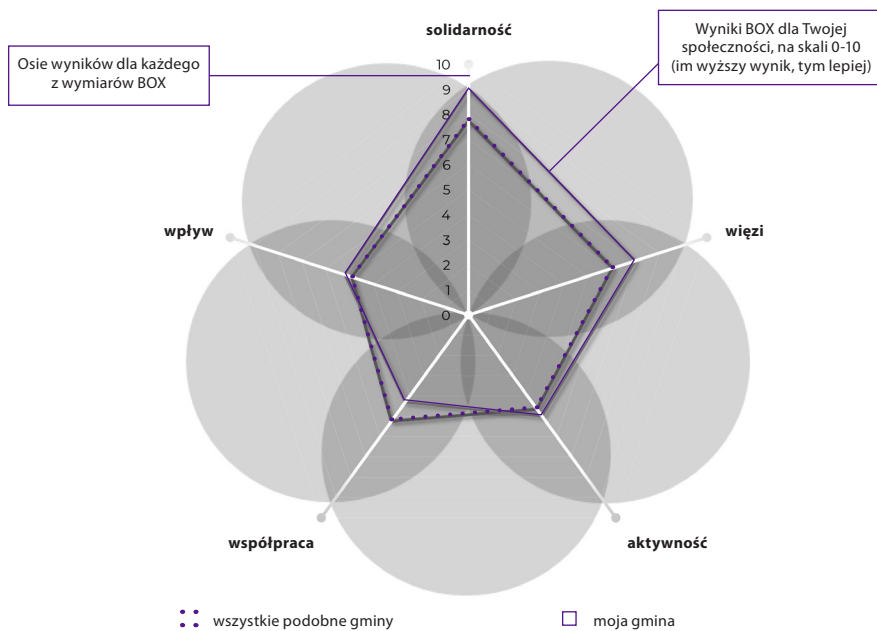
solidarność

Osie wyników dla każdego z wymiarów BOX

Wyniki BOX dla Twojej społeczności, na skali 0-10 (im wyższy wynik, tym lepiej)

10
9
8
7
6
5
4
3
2
1
0

wpływ

więzi

współpraca

aktywność

wszystkie podobne gminy

moja gmina